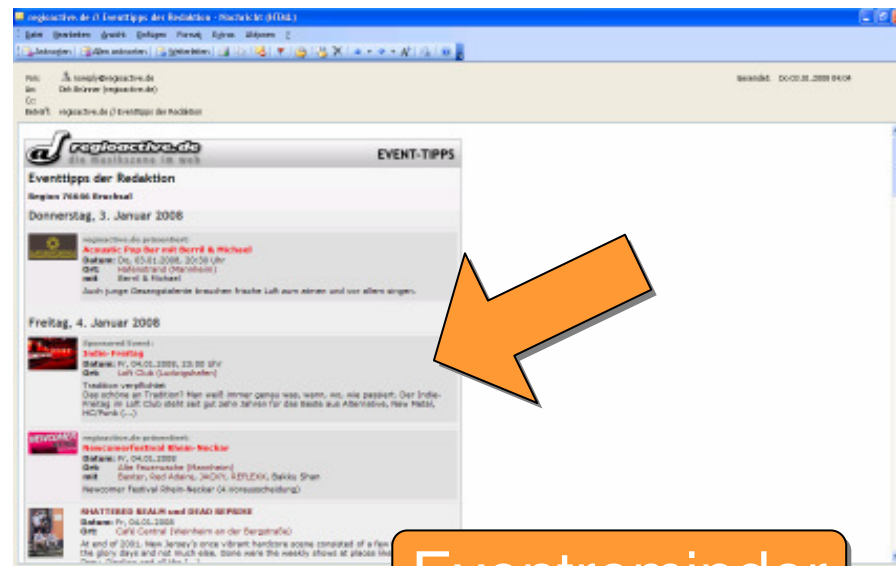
regioactive.de // Eventtipps der Redaktion - Nachricht (HTML)

Datei Bearbeiten Ansicht Einfügen Format Extras Aktionen ?

Antworten | Allen antworten | Weiterleiten

Von: noreply@regioactive.de
An: Dirk Brünner (regioactive.de)
Cc:
Betreff: regioactive.de // Eventtipps der Redaktion

Gesendet: Do 03.01.2008 04:04

regioactive.de
die Musikszene im Web

EVENT-TIPPS

Eventtipps der Redaktion

Region 76646 Bruchsal

Donnerstag, 3. Januar 2008

regioactive.de präsentiert:
Acoustic Pop Bar mit Bernd & Michael
Datum: Do, 03.01.2008, 20:30 Uhr
Ort: Hafenstrand (Mannheim)
mit Bernd & Michael
Auch junge Gesangstalente brauchen frische Luft zum atmen und vor allem singen.

Freitag, 4. Januar 2008

Sponsored Event:
Indie-Freitag
Datum: Fr, 04.01.2008, 23:00 Uhr
Ort: Loft Club (Ludwigshafen)
Tradition verpflichtet
Das schöne an Tradition? Man weiß immer genau was, wann, wo, wie passiert. Der Indie-Freitag im Loft Club steht seit gut zehn Jahren für das Beste aus Alternative, New Metal, HC/Punk (...)

regioactive.de präsentiert:
Newcomerfestival Rhein-Neckar
Datum: Fr, 04.01.2008
Ort: Alte Feuerwache (Mannheim)
mit Bastar, Red Adams, JACKY, REFLEXX, Bakku Shan
Newcomer Festival Rhein-Neckar (4.Vorausscheidung)

SHATTERED REALM und DEAD SEPRIDE
Datum: Fr, 04.01.2008
Ort: Café Central (Weinheim an der Bergstraße)
At end of 2001, New Jersey's once vibrant hardcore scene consisted of a few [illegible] the glory days and not much else. Gone were the weekly shows at places like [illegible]

Eventreminder